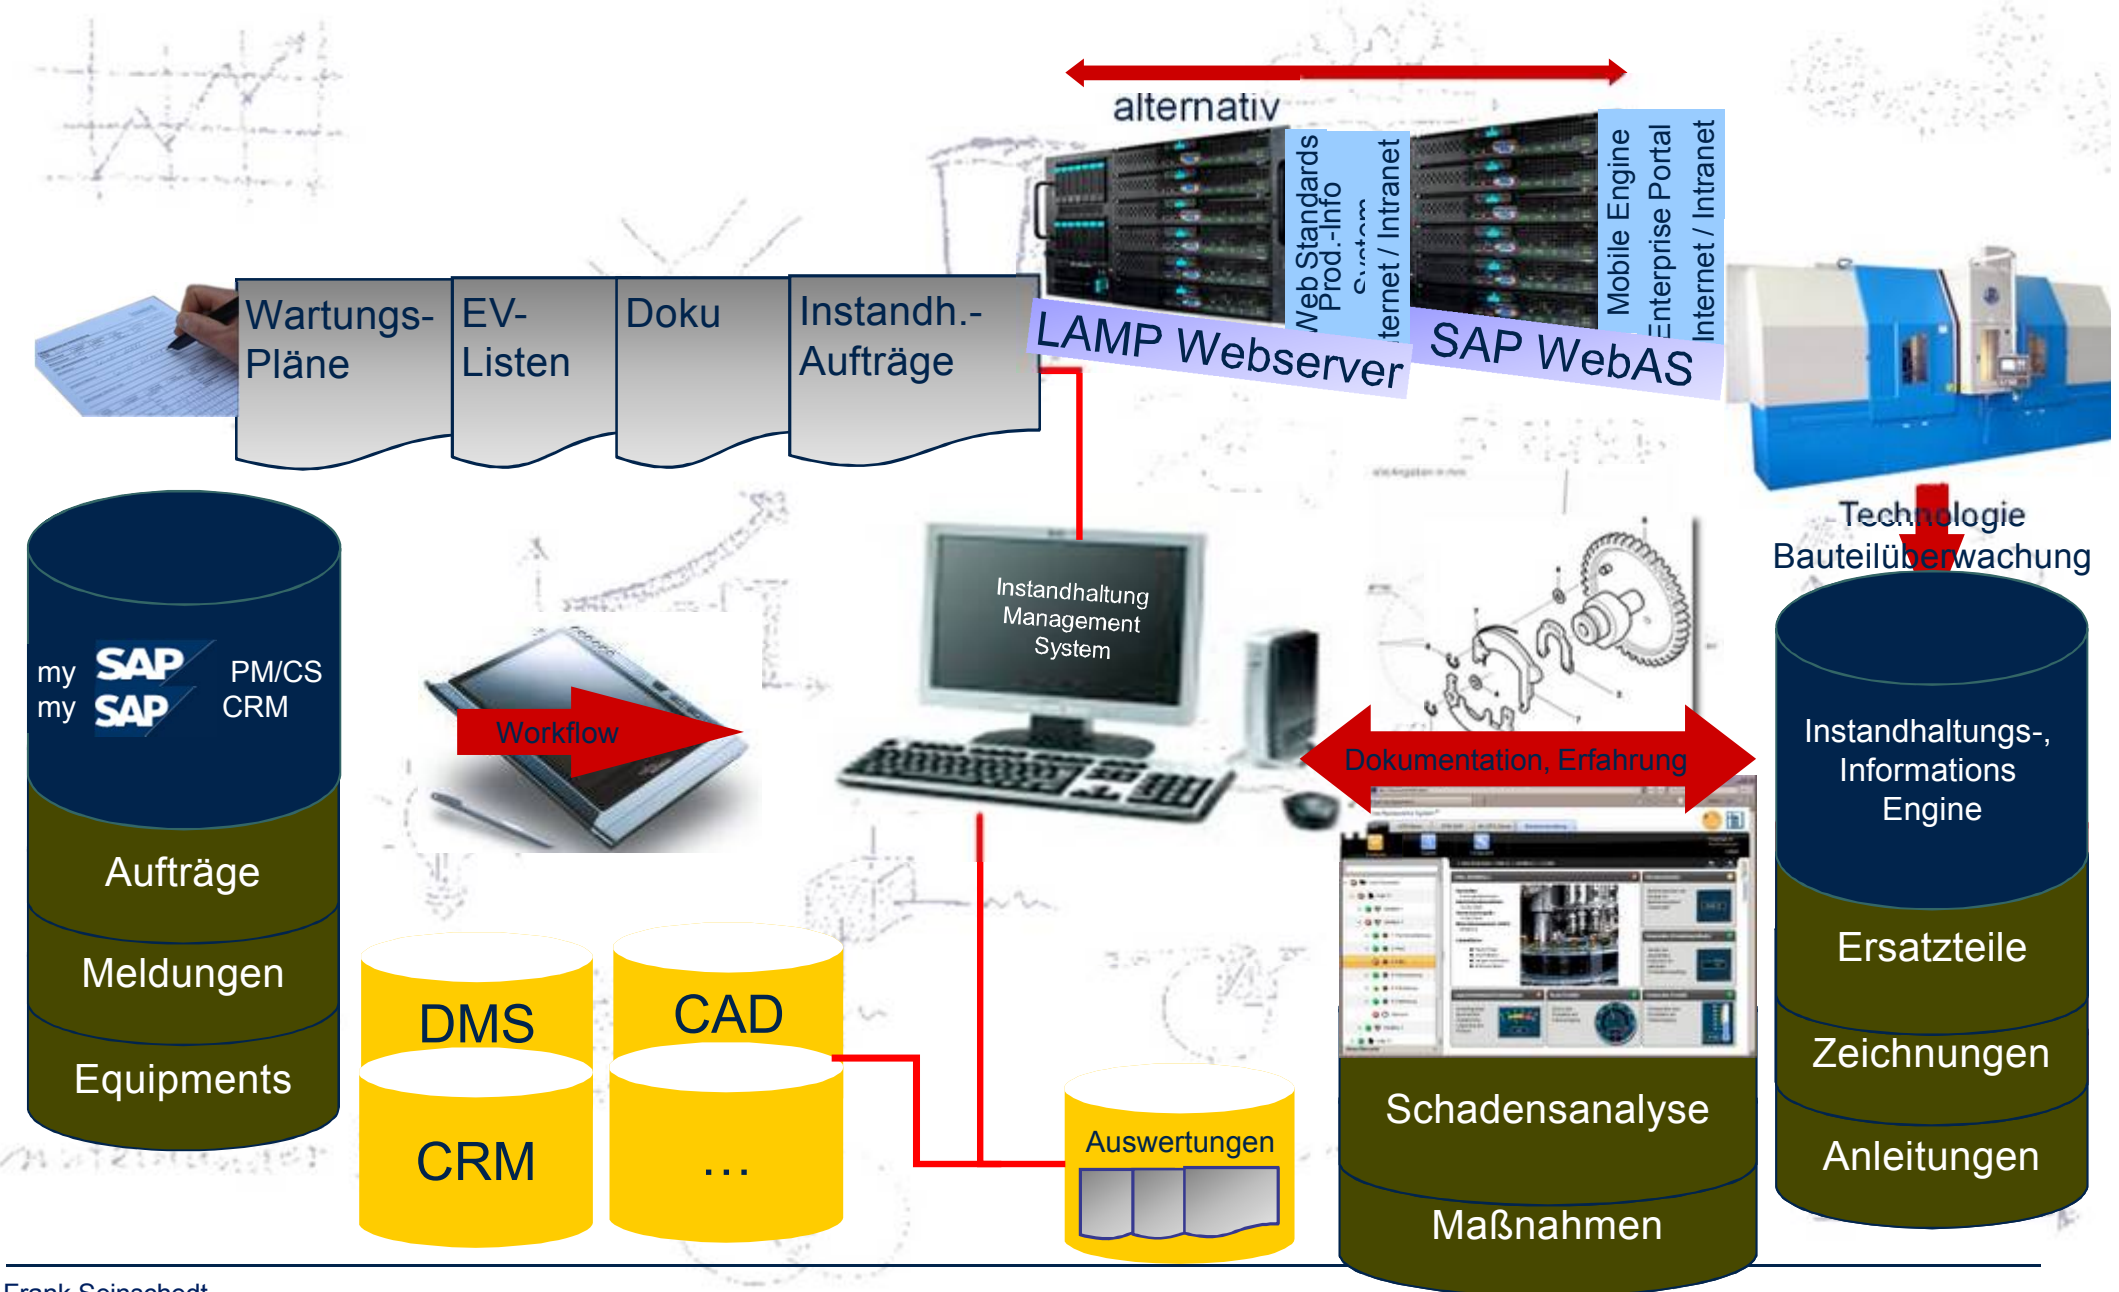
alternativ

Web Standards
Prod.-Info
System
Internet / Intranet

Mobile Engine
Enterprise Portal
Internet / Intranet

LAMP Webserver

SAP WebAS

Wartungs-Pläne

EV-Listen

Doku

Instandh.-Aufträge

Technologie
Bauteilüberwachung

my SAP PM/CS
my SAP CRM

Aufträge

Meldungen

Equipments

Workflow

Instandhaltung
Management
System

Dokumentation, Erfahrung

Instandhaltungs-,
Informations
Engine

Ersatzteile

Zeichnungen

Anleitungen

DMS

CAD

CRM

...

Auswertungen

Schadensanalyse

Maßnahmen

Frank Seinsche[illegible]